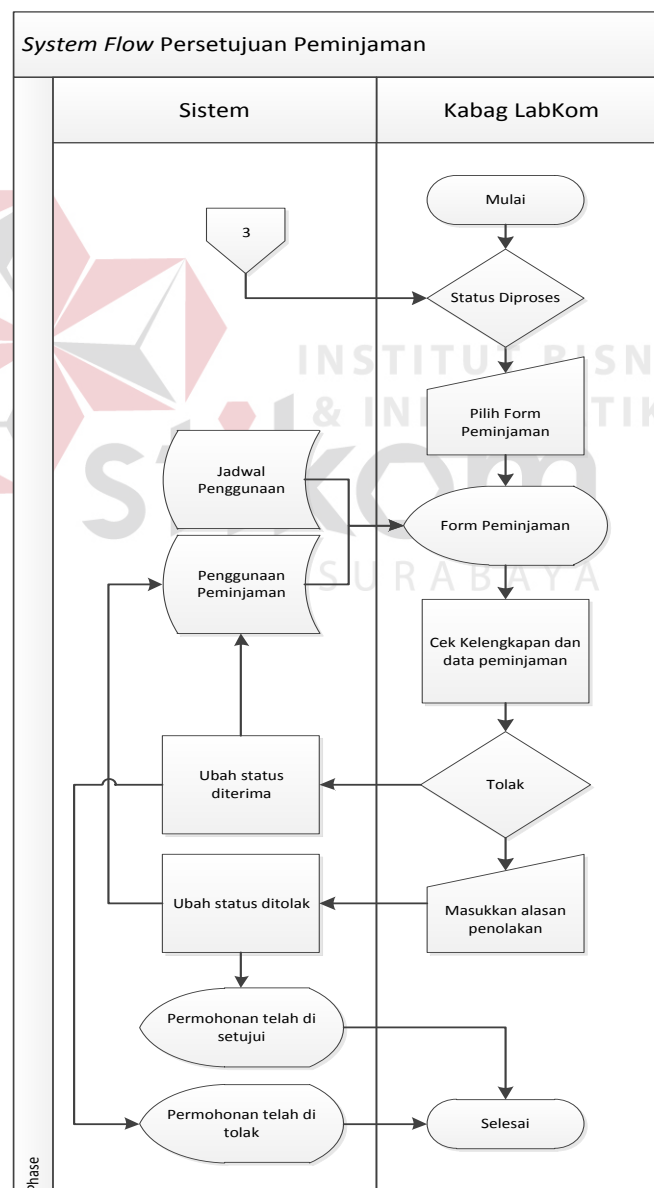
System Flow Persetujuan Peminjaman

Sistem

Kabag LabKom

Mulai

3

Status Diproses

INSTITUT BISNIS & INFORMATIKA

Pilih Form Peminjaman

Jadwal Penggunaan

Form Peminjaman

Penggunaan Peminjaman

SURABAYA

Cek Kelengkapan dan data peminjaman

Ubah status diterima

Tolak

Ubah status ditolak

Masukkan alasan penolakan

Permohonan telah di setujui

Permohonan telah di tolak

Selesai

Phase